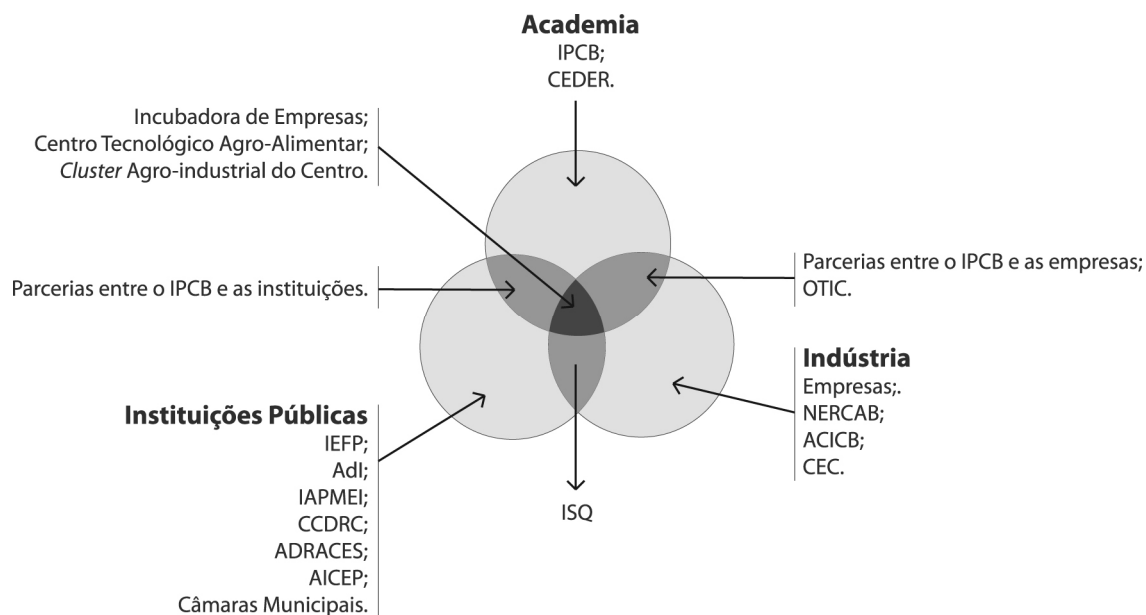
Academia
IPCB;
CEDER.

Incubadora de Empresas;
Centro Tecnológico Agro-Alimentar;
Cluster Agro-industrial do Centro.

Parcerias entre o IPCB e as empresas;
OTIC.

Parcerias entre o IPCB e as instituições.

Indústria
Empresas;.
NERCAB;
ACICB;
CEC.

Instituições Públicas
IEFP;
AdI;
IAPMEI;
CCDRC;
ADRACES;
AICEP;
Câmaras Municipais.

ISQ